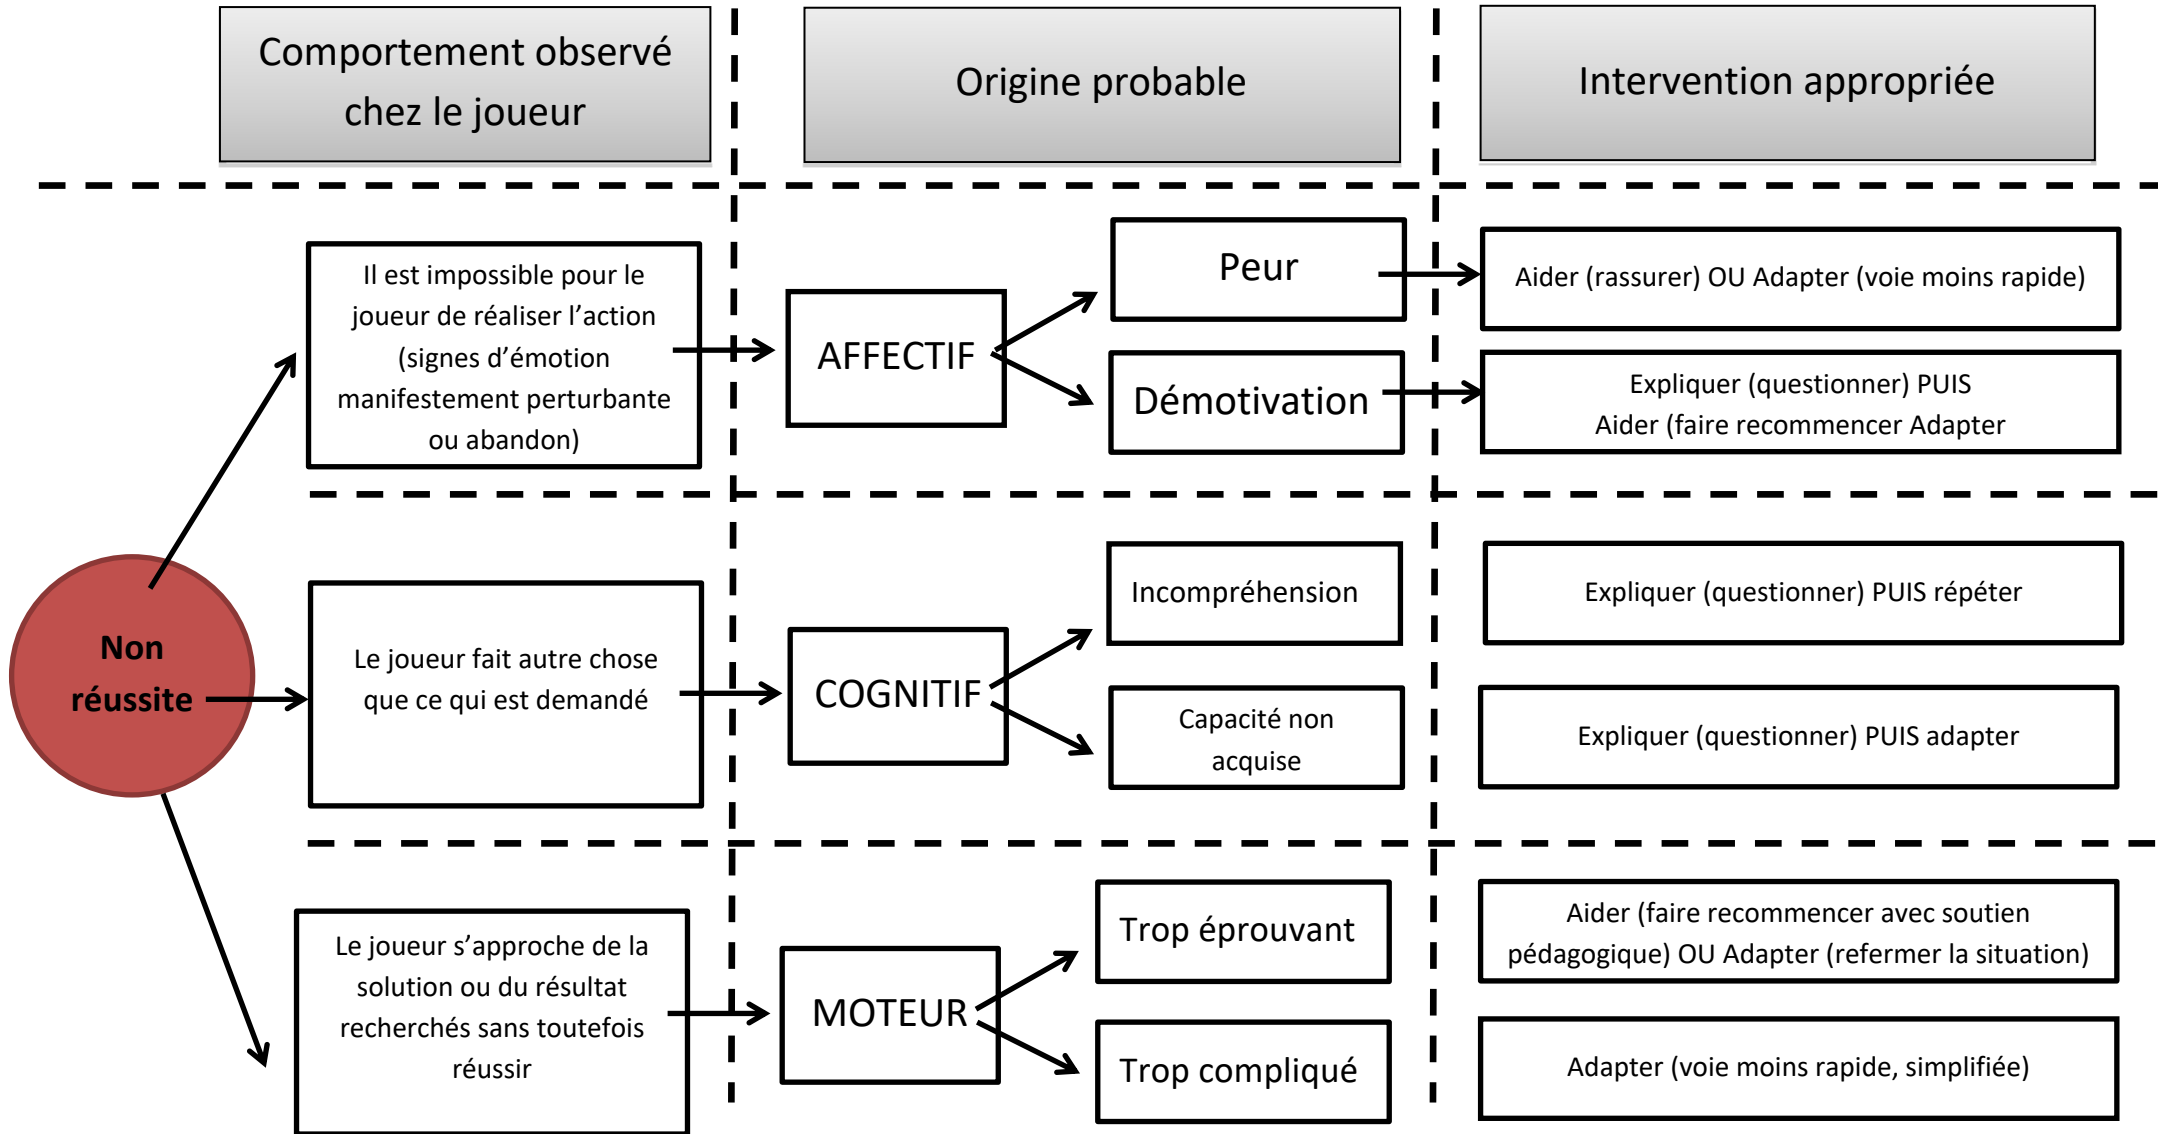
Comportement observé chez le joueur

Origine probable

Intervention appropriée

Non réussite

Il est impossible pour le joueur de réaliser l'action (signes d'émotion manifestement perturbante ou abandon)

AFFECTIF

Peur

Aider (rassurer) OU Adapter (voie moins rapide)

Démotivation

Expliquer (questionner) PUIS Aider (faire recommencer Adapter

Le joueur fait autre chose que ce qui est demandé

COGNITIF

Incompréhension

Expliquer (questionner) PUIS répéter

Capacité non acquise

Expliquer (questionner) PUIS adapter

Le joueur s'approche de la solution ou du résultat recherchés sans toutefois réussir

MOTEUR

Trop éprouvant

Aider (faire recommencer avec soutien pédagogique) OU Adapter (refermer la situation)

Trop compliqué

Adapter (voie moins rapide, simplifiée)